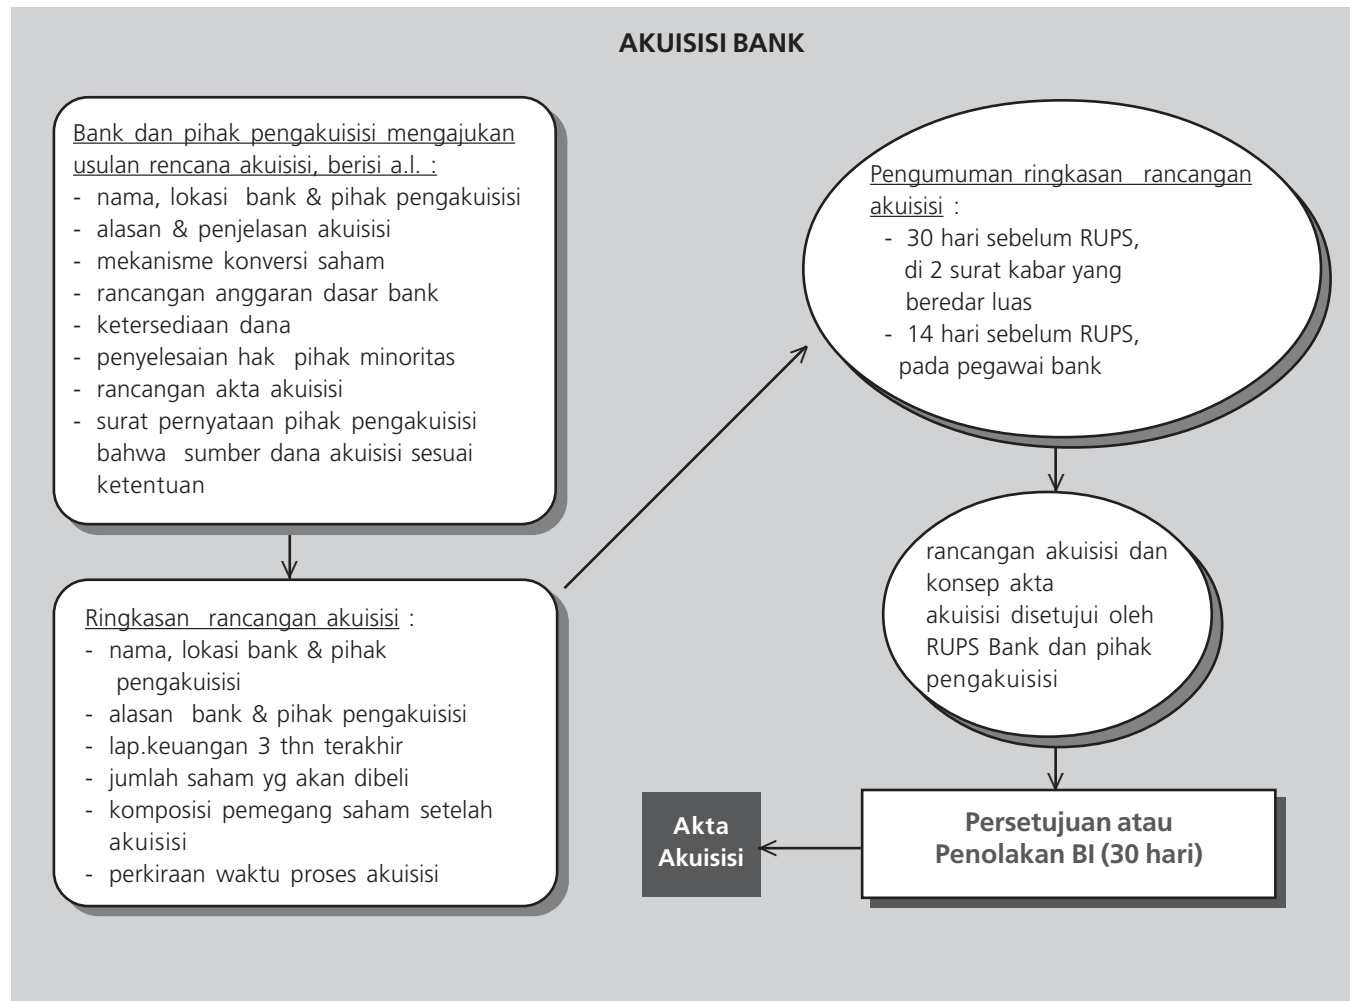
AKUISISI BANK

Bank dan pihak pengakuisisi mengajukan usulan rencana akuisisi, berisi a.l. :
- nama, lokasi bank & pihak pengakuisisi
- alasan & penjelasan akuisisi
- mekanisme konversi saham
- rancangan anggaran dasar bank
- ketersediaan dana
- penyelesaian hak pihak minoritas
- rancangan akta akuisisi
- surat pernyataan pihak pengakuisisi bahwa sumber dana akuisisi sesuai ketentuan

Ringkasan rancangan akuisisi :
- nama, lokasi bank & pihak pengakuisisi
- alasan bank & pihak pengakuisisi
- lap.keuangan 3 thn terakhir
- jumlah saham yg akan dibeli
- komposisi pemegang saham setelah akuisisi
- perkiraan waktu proses akuisisi

Pengumuman ringkasan rancangan akuisisi :
- 30 hari sebelum RUPS, di 2 surat kabar yang beredar luas
- 14 hari sebelum RUPS, pada pegawai bank

rancangan akuisisi dan konsep akta akuisisi disetujui oleh RUPS Bank dan pihak pengakuisisi

Persetujuan atau Penolakan BI (30 hari)

Akta Akuisisi